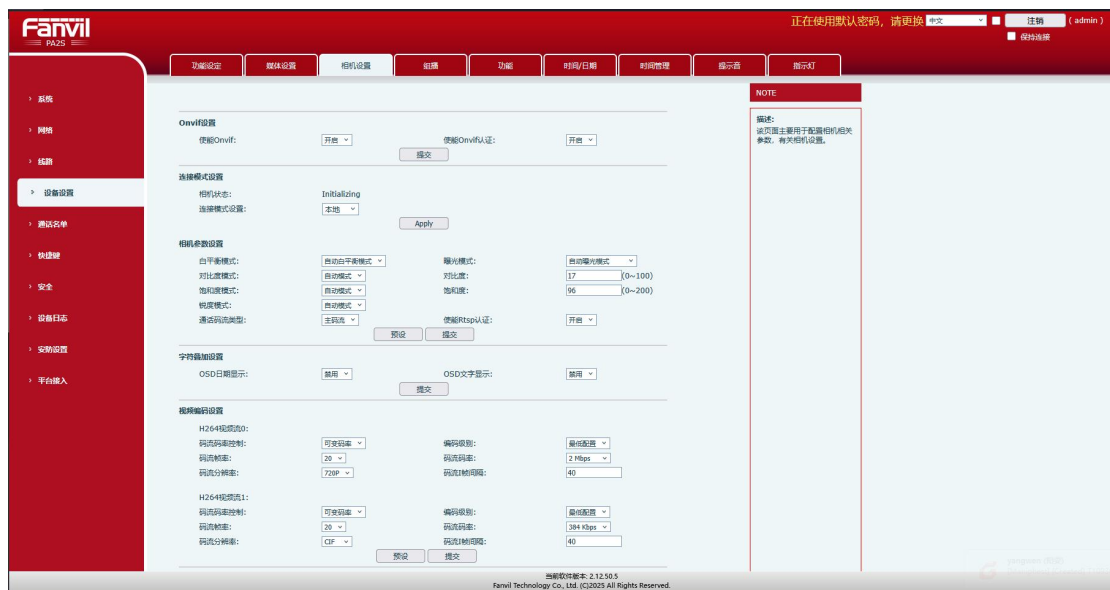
Fanvil
PA2S

正在使用默认密码，请更换 中文 注销 ( admin )
保持连接

功能设定 媒体设置 相机设置 组播 功能 时间/日期 时间管理 提示音 指示灯

› 系统
› 网络
› 线路
› 设备设置
› 通话名单
› 快捷键
› 安全
› 设备日志
› 安防设置
› 平台接入

Onvif设置
使能Onvif: 开启
使能Onvif认证: 开启
提交

连接模式设置
相机状态: Initializing
连接模式设置: 本地
Apply

相机参数设置
白平衡模式: 自动白平衡模式
曝光模式: 自动曝光模式
对比度模式: 自动模式
对比度: 17 (0~100)
饱和度模式: 自动模式
饱和度: 96 (0~200)
锐度模式: 自动模式
通话码流类型: 主码流
使能Rtsp认证: 开启
预设 提交

字符叠加设置
OSD日期显示: 禁用
OSD文字显示: 禁用
提交

视频编码设置
H264视频流0:
码流码率控制: 可变码率
编码级别: 最低配置
码流帧率: 20
码流码率: 2 Mbps
码流分辨率: 720P
码流I帧间隔: 40

H264视频流1:
码流码率控制: 可变码率
编码级别: 最低配置
码流帧率: 20
码流码率: 384 Kbps
码流分辨率: CIF
码流I帧间隔: 40
预设 提交

NOTE
描述:
该页面主要用于配置相机相关参数，有关相机设置。

当前软件版本: 2.12.50.5
Fanvil Technology Co., Ltd. (C)2025 All Rights Reserved.